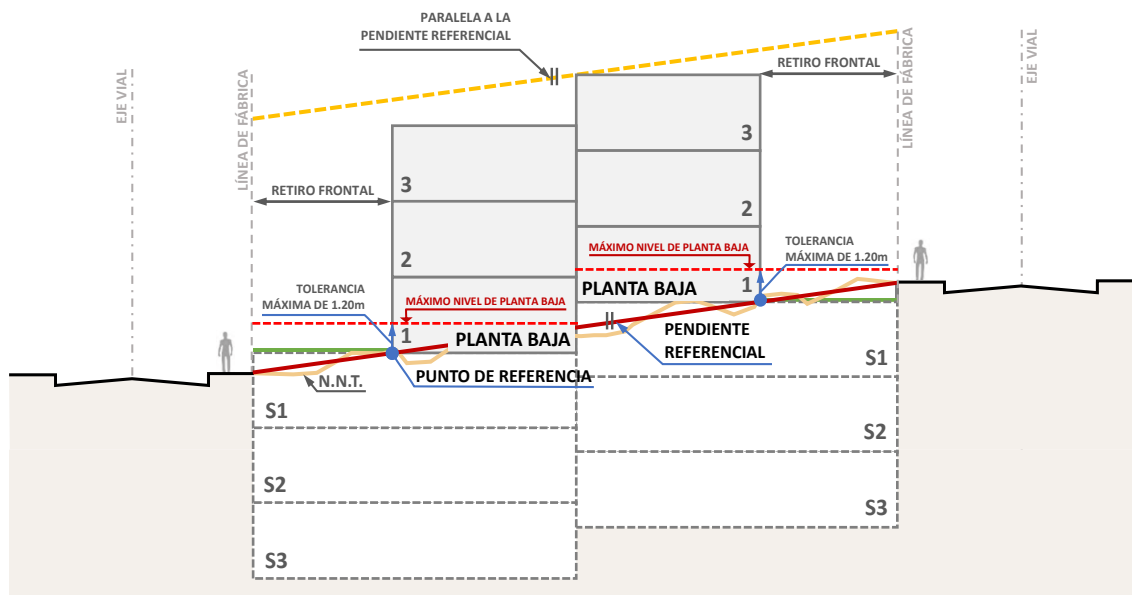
PARALELA A LA PENDIENTE REFERENCIAL

EJE VIAL

LÍNEA DE FÁBRICA

RETIRO FRONTAL

3

2

1

PLANTA BAJA

TOLERANCIA MÁXIMA DE 1.20m

MÁXIMO NIVEL DE PLANTA BAJA

PUNTO DE REFERENCIA

N.N.T.

S1

S2

S3

RETIRO FRONTAL

LÍNEA DE FÁBRICA

EJE VIAL

3

2

MÁXIMO NIVEL DE PLANTA BAJA

TOLERANCIA MÁXIMA DE 1.20m

PLANTA BAJA

1

PENDIENTE REFERENCIAL

S1

S2

S3